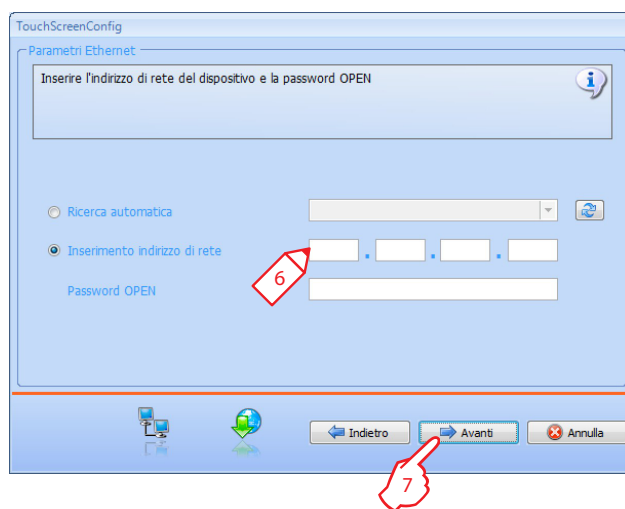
TouchScreenConfig

Parametri Ethernet

Inserire l'indirizzo di rete del dispositivo e la password OPEN

Ricerca automatica

Inserimento indirizzo di rete

. . .

Password OPEN

6

Indietro

Avanti

Annulla

7